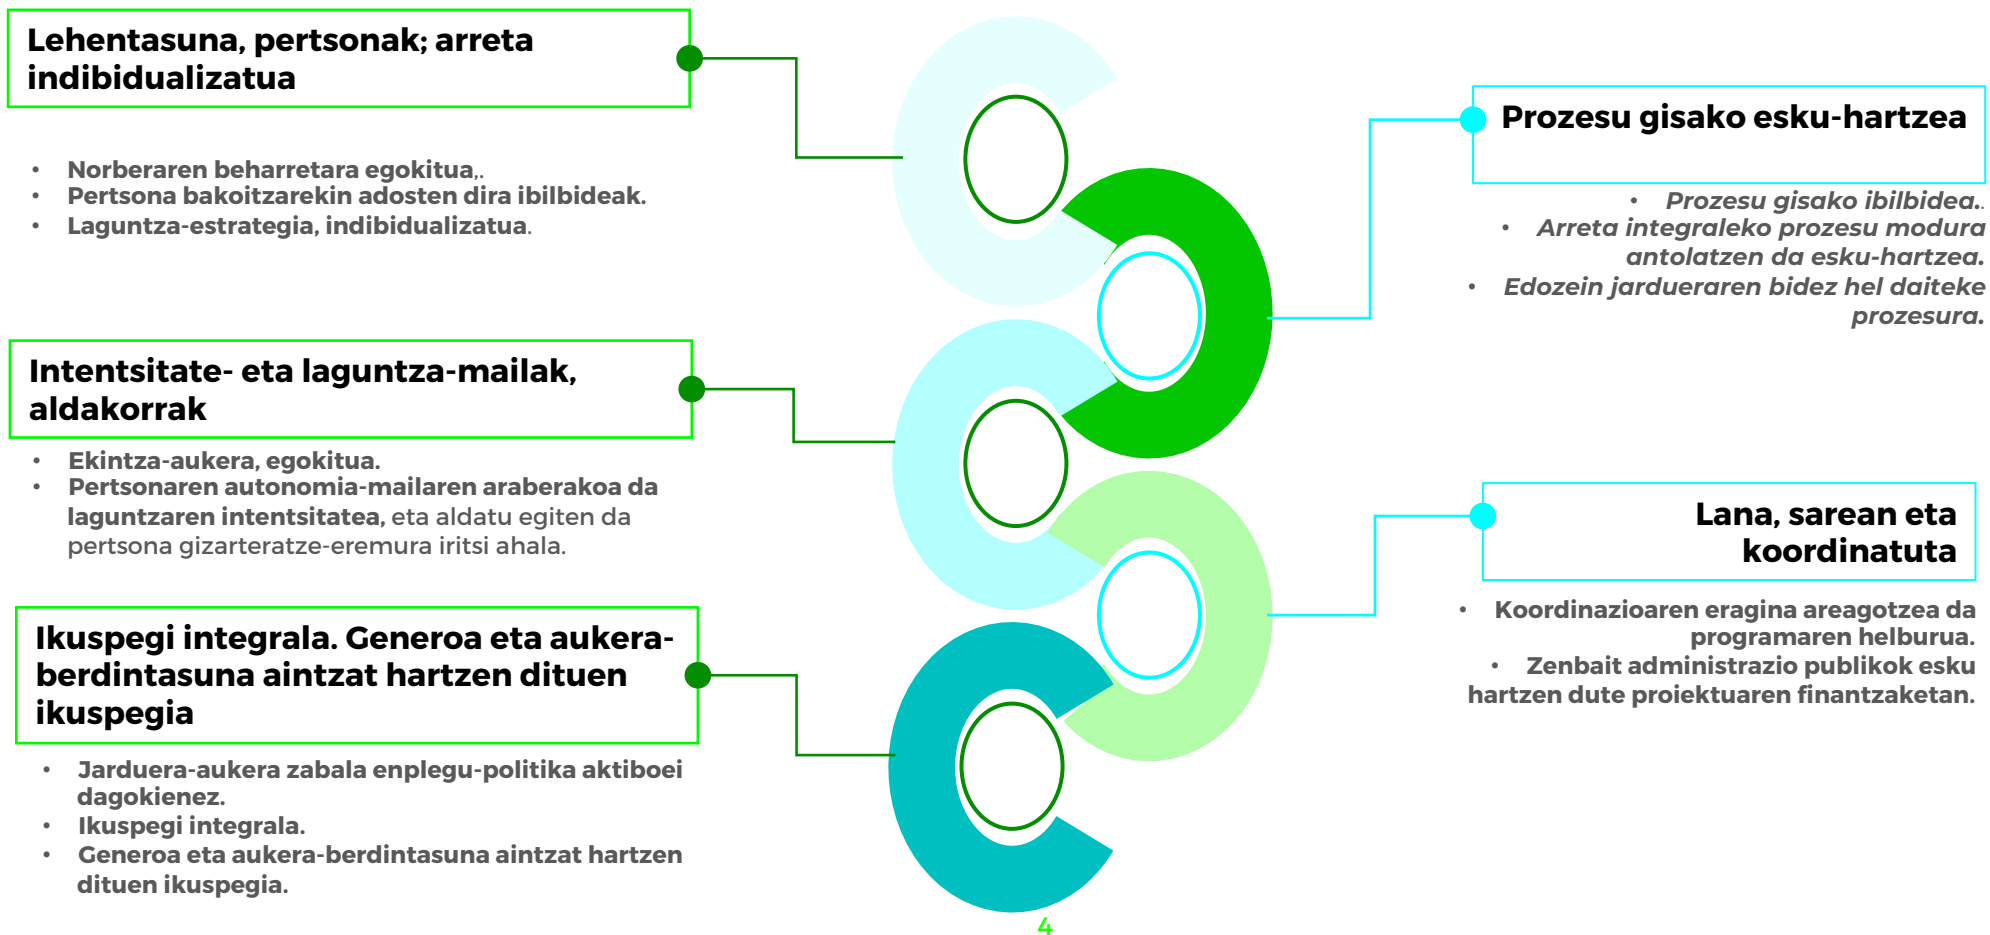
Lehentasuna, pertsonak; arreta indibidualizatua

- Norberaren beharretara egokitua,.
- Pertsona bakoitzarekin adosten dira ibilbideak.
- Laguntza-estrategia, indibidualizatua.

Prozesu gisako esku-hartzea

- Prozesu gisako ibilbidea..
- Arreta integraleko prozesu modura antolatzen da esku-hartzea.
- Edozein jardueraren bidez hel daiteke prozesura.

Intentsitate- eta laguntza-mailak, aldakorrak

- Ekintza-aukera, egokitua.
- Pertsonaren autonomia-mailaren araberakoa da laguntzaren intentsitatea, eta aldatu egiten da pertsona gizarteratze-eremura iritsi ahala.

Lana, sarean eta koordinatuta

- Koordinazioaren eragina areagotzea da programaren helburua.
- Zenbait administrazio publikok esku hartzen dute proiektuaren finantzaketan.

Ikuspegi integrala. Generoa eta aukera-berdintasuna aintzat hartzen dituen ikuspegia

- Jarduera-aukera zabala enplegu-politika aktiboei dagokienez.
- Ikuspegi integrala.
- Generoa eta aukera-berdintasuna aintzat hartzen dituen ikuspegia.

4